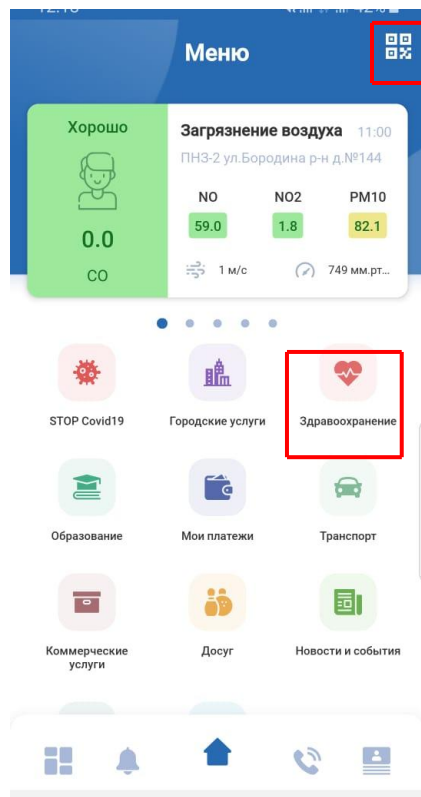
Меню

Хорошо

0.0

CO

Загрязнение воздуха 11:00

ПНЗ-2 ул.Бородина р-н д.№144

| NO | NO2 | PM10 |
|---|---|---|
| 59.0 | 1.8 | 82.1 |

1 м/с

749 мм.рт...

STOP Covid19

Городские услуги

Здравоохранение

Образование

Мои платежи

Транспорт

Коммерческие услуги

Досуг

Новости и события